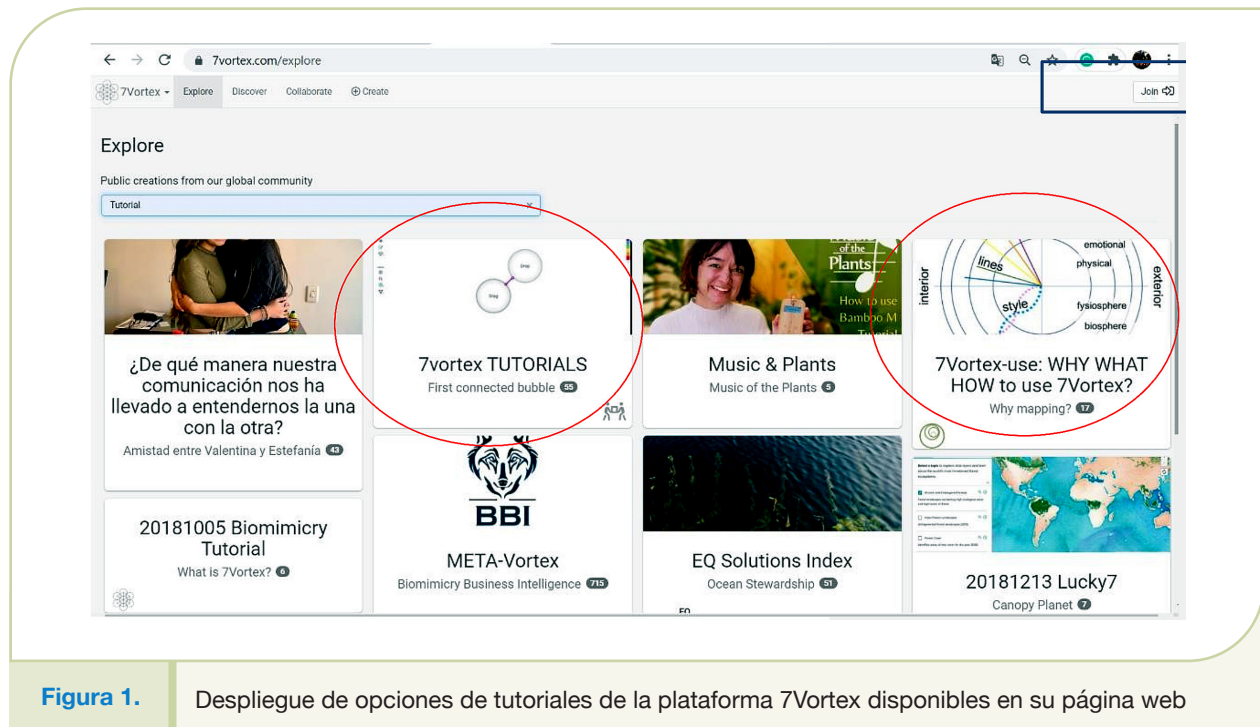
7vortex.com/explore

7Vortex Explore Discover Collaborate ⊕ Create

Join

Explore

Public creations from our global community

Tutorial

¿De qué manera nuestra comunicación nos ha llevado a entendernos la una con la otra?
Amistad entre Valentina y Estefanía 43

7vortex TUTORIALS
First connected bubble 55

Music & Plants
Music of the Plants 5

of the Plants
How to use
Bamboo M

7Vortex-use: WHY WHAT HOW to use 7Vortex?
Why mapping? 17

emotional
physical
lines
interior
exterior
style
fysiosphere
biosphere

20181005 Biomimicry Tutorial
What is 7Vortex? 6

BBI

META-Vortex
Biomimicry Business Intelligence 715

EQ Solutions Index
Ocean Stewardship 51

20181213 Lucky7
Canopy Planet 7

Figura 1. Despliegue de opciones de tutoriales de la plataforma 7Vortex disponibles en su página web